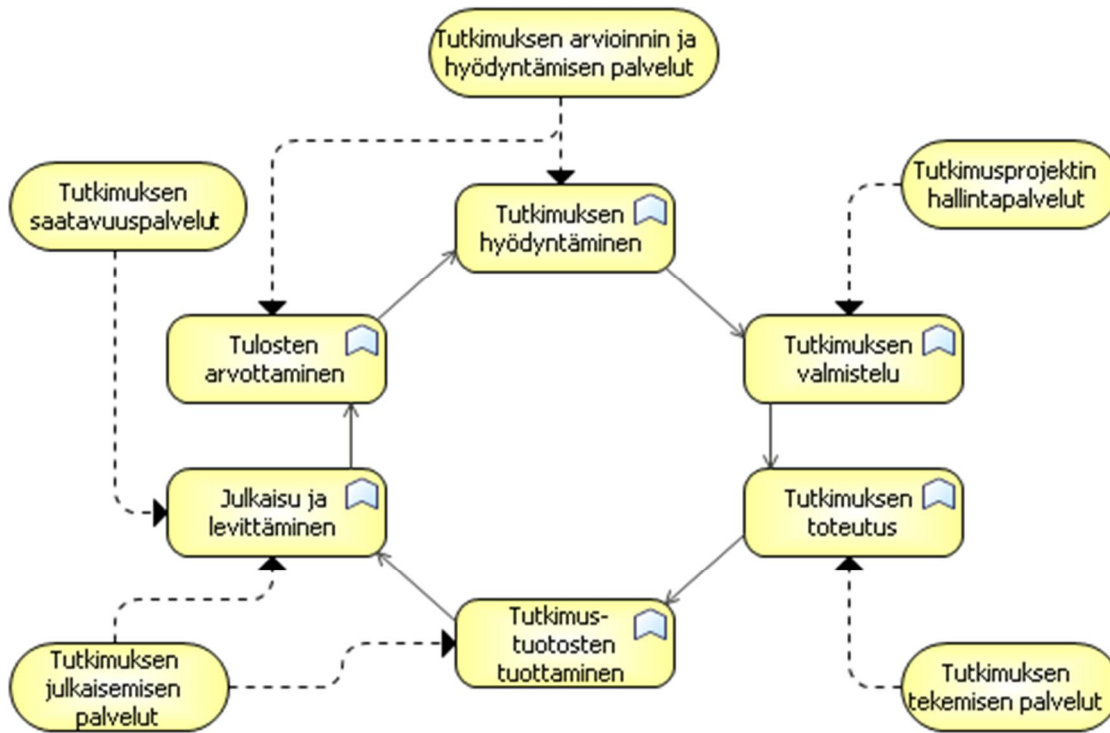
Tutkimuksen arvioinnin ja hyödyntämisen palvelut

Tutkimuksen saatavuuspalvelut

Tutkimuksen hyödyntäminen

Tutkimusprojektin hallintapalvelut

Tulosten arvottaminen

Tutkimuksen valmistelu

Julkaisu ja levittäminen

Tutkimuksen toteutus

Tutkimus-tuotosten tuottaminen

Tutkimuksen julkaisemisen palvelut

Tutkimuksen tekemisen palvelut